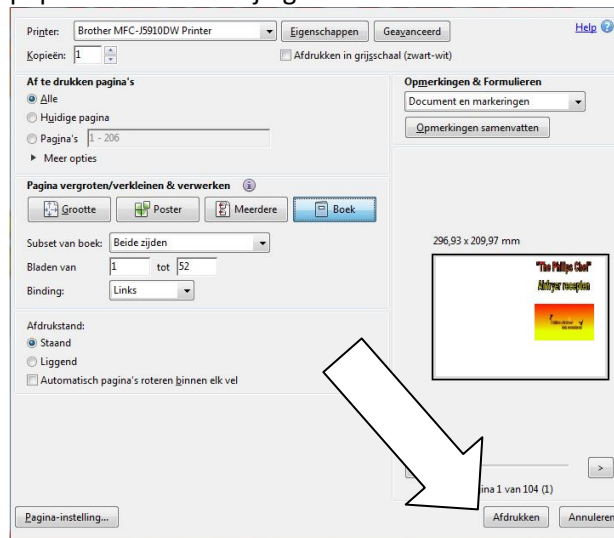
Printer: Brother MFC-J5910DW Printer
Eigenschappen
Geavanceerd
Help
Kopieën: 1
Afdrukken in grijsschaal (zwart-wit)

Af te drukken pagina's
Alle
Huidige pagina
Pagina's 1 - 206
Meer opties

Opmerkingen & Formulieren
Document en markeringen
Opmerkingen samenvatten

Pagina vergroten/verkleinen & verwerken
Grootte
Poster
Meerdere
Boek

Subset van boek: Beide zijden
Bladen van 1 tot 52
Binding: Links

296,93 x 209,97 mm

"The Philips Chef"
Airfryer recepten

Afdrukstand:
Staand
Liggend
Automatisch pagina's roteren binnen elk vel

ina 1 van 104 (1)

Pagina-instelling...
Afdrukken
Annuleren